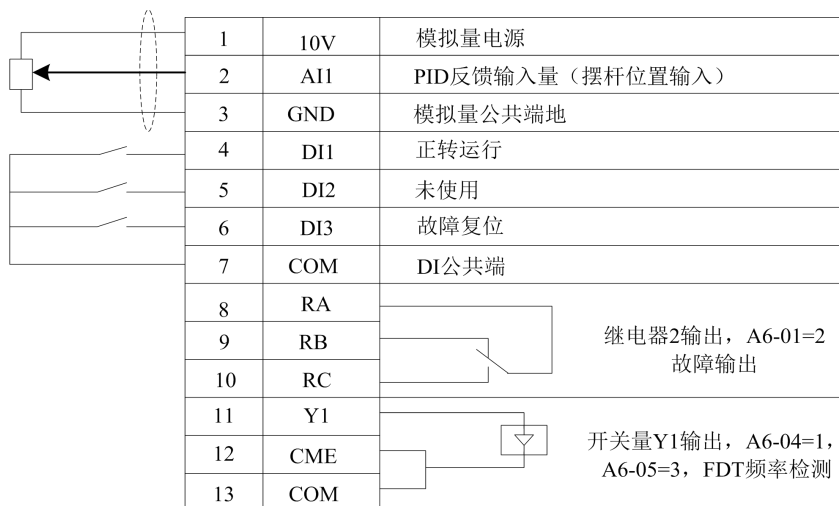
| 1 | 10V | 模拟量电源 |
|---|---|---|
| 2 | AI1 | PID反馈输入量（摆杆位置输入） |
| 3 | GND | 模拟量公共端地 |
| 4 | DI1 | 正转运行 |
| 5 | DI2 | 未使用 |
| 6 | DI3 | 故障复位 |
| 7 | COM | DI公共端 |
| 8 | RA | |
| 9 | RB | 继电器2输出，A6-01=2 故障输出 |
| 10 | RC | |
| 11 | Y1 | |
| 12 | CME | 开关量Y1输出，A6-04=1，A6-05=3，FDT频率检测 |
| 13 | COM | |